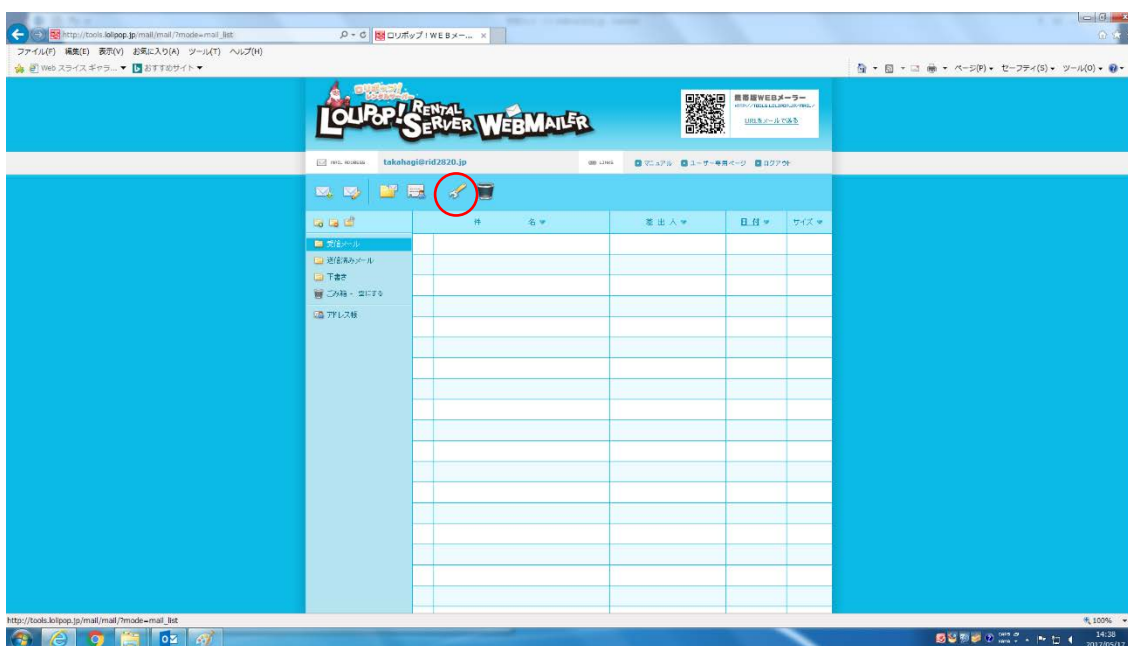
http://tools.lolipop.jp/mail/mail/?mode=mail_list
ロリポップ！WEBメー... ×

ファイル(F) 編集(E) 表示(V) お気に入り(A) ツール(T) ヘルプ(H)

Web スライス ギャラ... ▼ おすすめサイト ▼

ページ(P) ▼ セーフティ(S) ▼ ツール(O) ▼

LOLIPOP! RENTAL SERVER WEBMAILER

携帯版WEBメーラー

URLをメールで送る

MAIL ADDRESS takahagi@rid2820.jp

LINKS マニュアル ユーザー専用ページ ログアウト

| | 件名 ▼ | 差出人 ▼ | 日付 ▼ | サイズ ▼ |
|---|---|---|---|---|

受信メール
送信済みメール
下書き
ごみ箱 - 空にする
アドレス帳

http://tools.lolipop.jp/mail/mail/?mode=mail_list

100%

14:38
2017/05/17